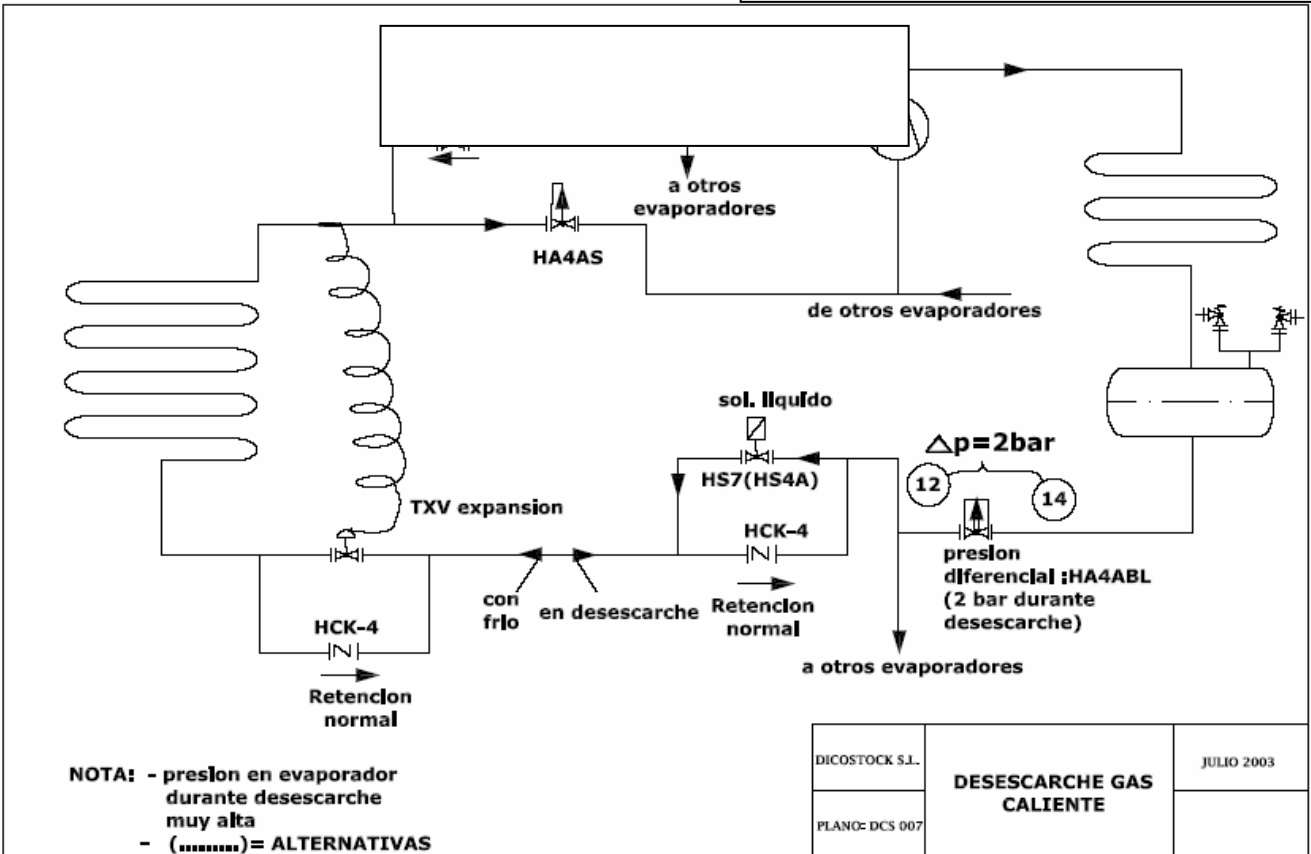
a otros evaporadores

HA4AS

de otros evaporadores

sol. liquido

$\triangle p=2bar$

HS7(HS4A)

12

14

TXV expansion

HCK-4

presion diferencial ;HA4ABL (2 bar durante desescarche)

con frio

en desescarche

Retencion normal

HCK-4

Retencion normal

a otros evaporadores

NOTA: - presion en evaporador durante desescarche muy alta
- (.........)= ALTERNATIVAS

| DICOSTOCK S.L. | DESESCARCHE GAS CALIENTE | JULIO 2003 |
|---|---|---|
| PLANO: DCS 007 | | |